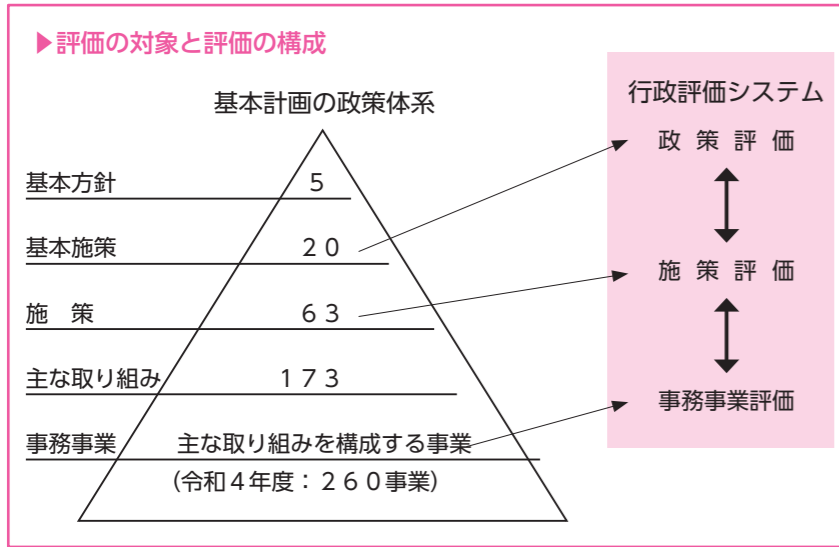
▶評価の対象と評価の構成

基本計画の政策体系

基本方針　5

基本施策　20

施　策　63

主な取り組み　173

事務事業　主な取り組みを構成する事業

（令和４年度：260事業）

行政評価システム

政策評価

施策評価

事務事業評価